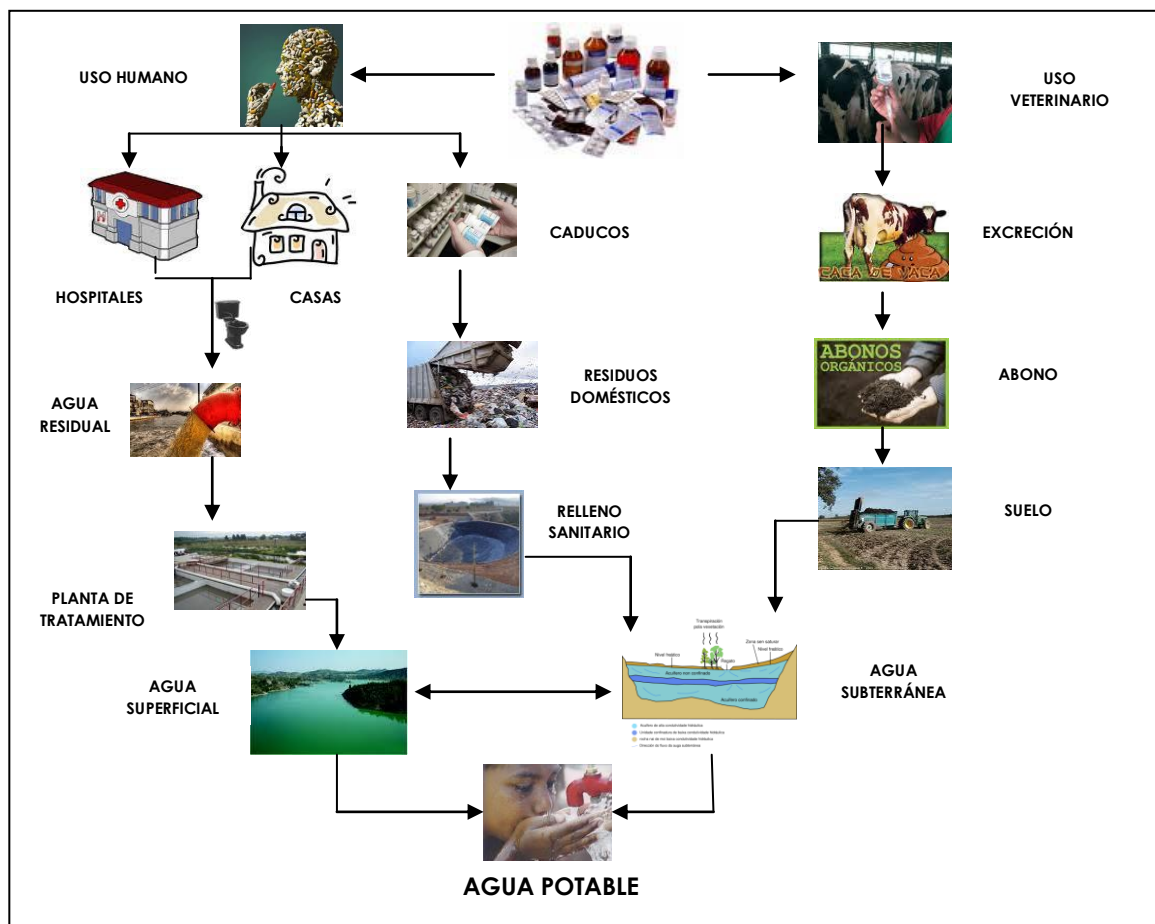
USO HUMANO

USO VETERINARIO

CADUCOS

EXCRECIÓN

CACA DE VACA

HOSPITALES

CASAS

RESIDUOS DOMÉSTICOS

ABONOS ORGÁNICOS

ABONO

AGUA RESIDUAL

RELLENO SANITARIO

SUELO

PLANTA DE TRATAMIENTO

AGUA SUPERFICIAL

AGUA SUBTERRÁNEA

AGUA POTABLE